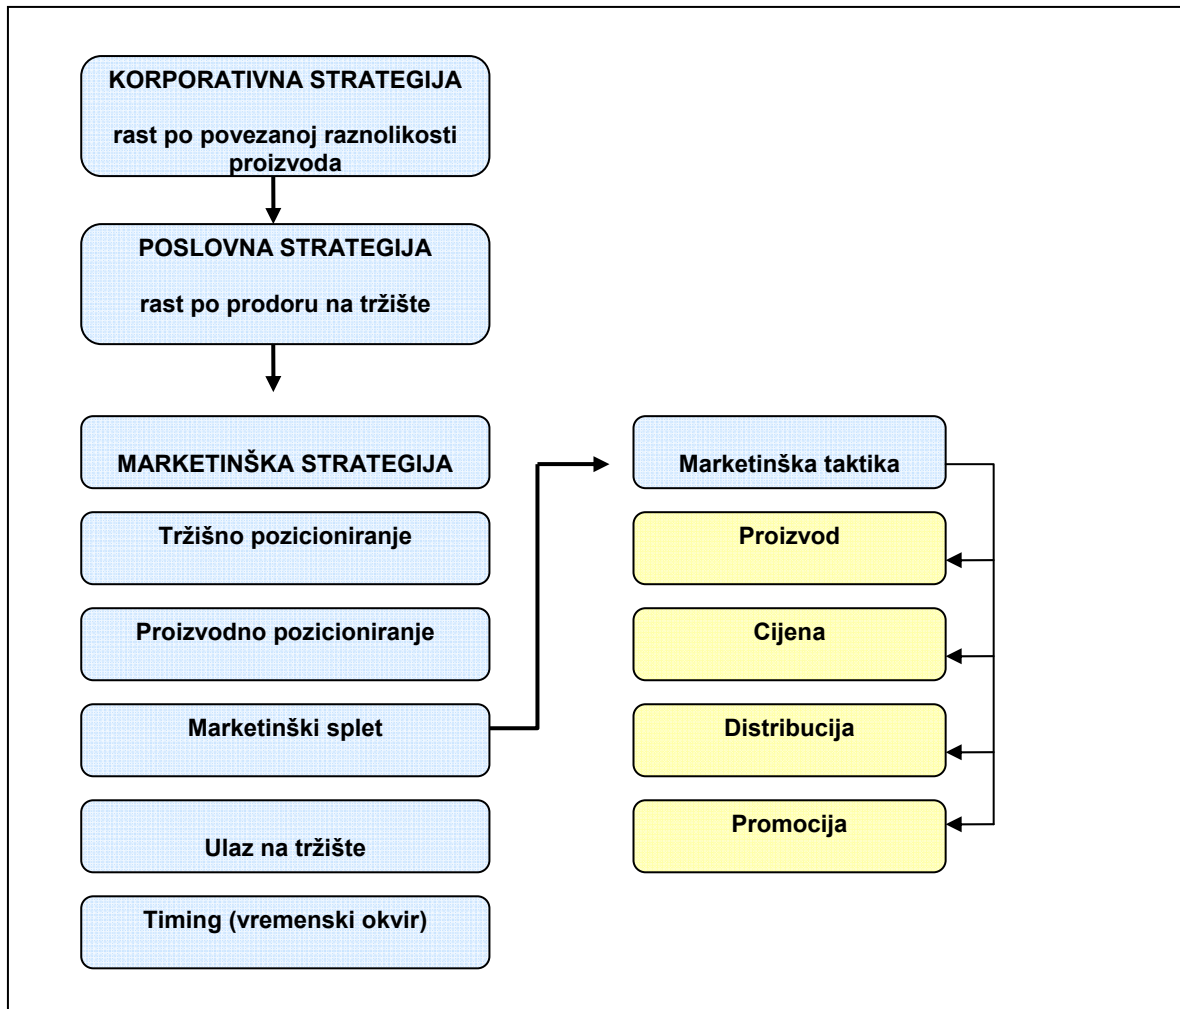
KORPORATIVNA STRATEGIJA

rast po povezanoj raznolikosti proizvoda

POSLOVNA STRATEGIJA

rast po prodoru na tržište

MARKETINŠKA STRATEGIJA

Tržišno pozicioniranje

Proizvodno pozicioniranje

Marketinški splet

Ulaz na tržište

Timing (vremenski okvir)

Marketinška taktika

Proizvod

Cijena

Distribucija

Promocija